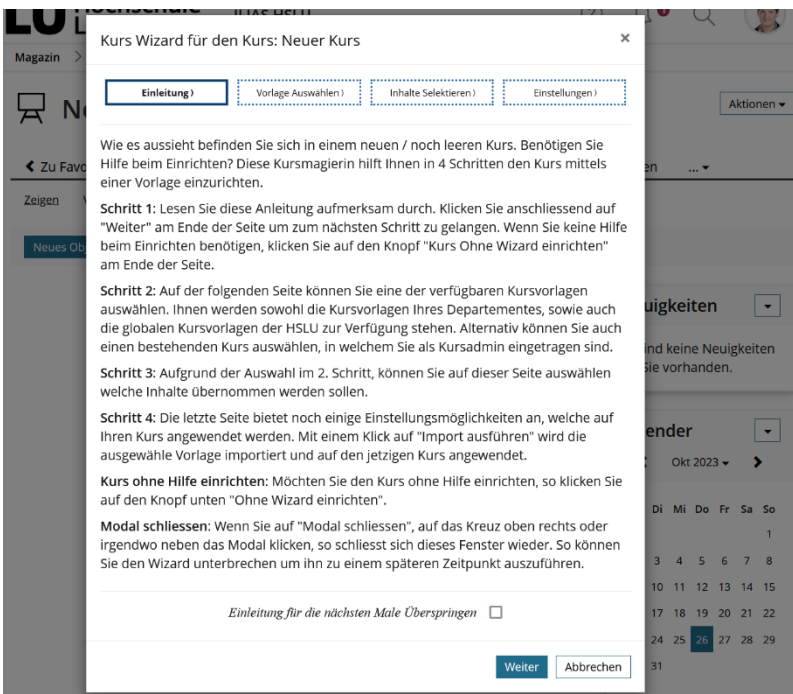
Magazin

Aktionen ▾

❮ Zu Favo

Zeigen

Neues Ob

Kurs Wizard für den Kurs: Neuer Kurs ×

Einleitung ⟩ Vorlage Auswählen ⟩ Inhalte Selektieren ⟩ Einstellungen ⟩

Wie es aussieht befinden Sie sich in einem neuen / noch leeren Kurs. Benötigen Sie Hilfe beim Einrichten? Diese Kursmagierin hilft Ihnen in 4 Schritten den Kurs mittels einer Vorlage einzurichten.

Schritt 1: Lesen Sie diese Anleitung aufmerksam durch. Klicken Sie anschliessend auf "Weiter" am Ende der Seite um zum nächsten Schritt zu gelangen. Wenn Sie keine Hilfe beim Einrichten benötigen, klicken Sie auf den Knopf "Kurs Ohne Wizard einrichten" am Ende der Seite.

Schritt 2: Auf der folgenden Seite können Sie eine der verfügbaren Kursvorlagen auswählen. Ihnen werden sowohl die Kursvorlagen Ihres Departementes, sowie auch die globalen Kursvorlagen der HSLU zur Verfügung stehen. Alternativ können Sie auch einen bestehenden Kurs auswählen, in welchem Sie als Kursadmin eingetragen sind.

Schritt 3: Aufgrund der Auswahl im 2. Schritt, können Sie auf dieser Seite auswählen welche Inhalte übernommen werden sollen.

Schritt 4: Die letzte Seite bietet noch einige Einstellungsmöglichkeiten an, welche auf Ihren Kurs angewendet werden. Mit einem Klick auf "Import ausführen" wird die ausgewähle Vorlage importiert und auf den jetzigen Kurs angewendet.

Kurs ohne Hilfe einrichten: Möchten Sie den Kurs ohne Hilfe einrichten, so klicken Sie auf den Knopf unten "Ohne Wizard einrichten".

Modal schliessen: Wenn Sie auf "Modal schliessen", auf das Kreuz oben rechts oder irgendwo neben das Modal klicken, so schliesst sich dieses Fenster wieder. So können Sie den Wizard unterbrechen um ihn zu einem späteren Zeitpunkt auszuführen.

Einleitung für die nächsten Male Überspringen ☐

Weiter Abbrechen

uigkeiten
ind keine Neuigkeiten
Sie vorhanden.

ender
Okt 2023 ▾ ›

| Di | Mi | Do | Fr | Sa | So |
|---|---|---|---|---|---|
| | | | | | 1 |
| 3 | 4 | 5 | 6 | 7 | 8 |
| 10 | 11 | 12 | 13 | 14 | 15 |
| 17 | 18 | 19 | 20 | 21 | 22 |
| 24 | 25 | 26 | 27 | 28 | 29 |
| 31 | | | | | |